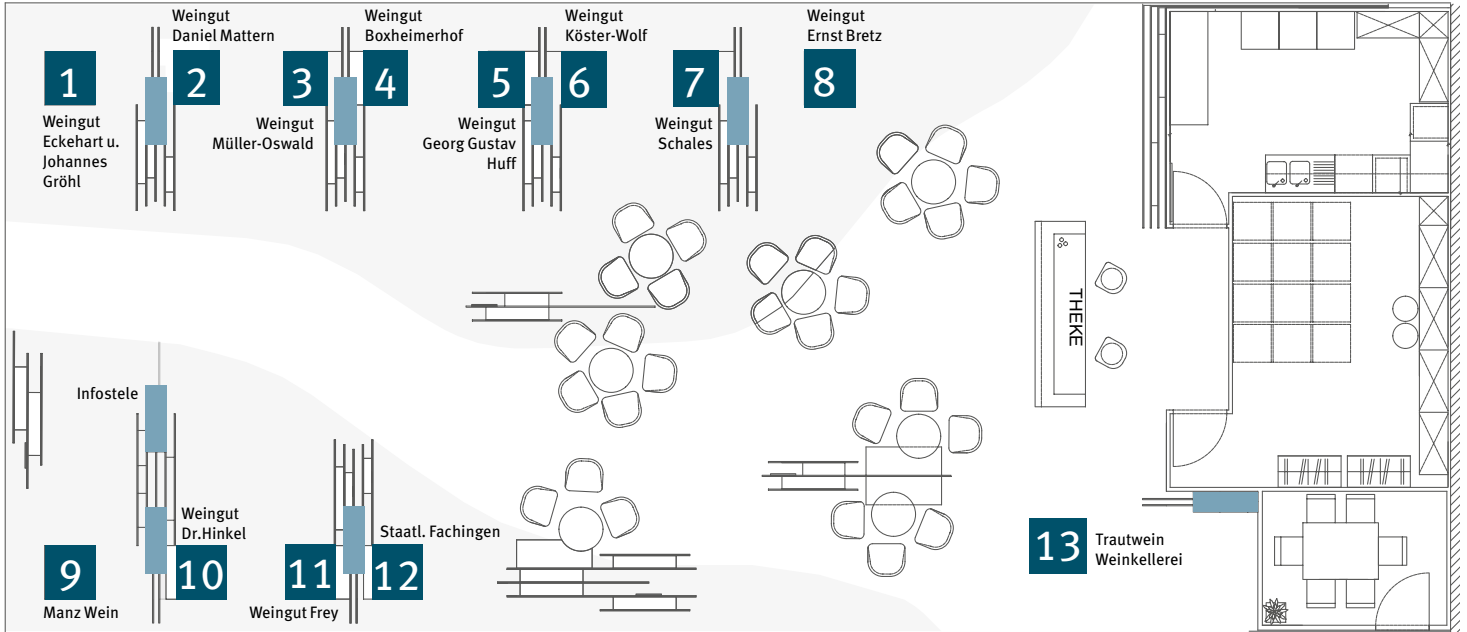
Weingut Daniel Mattern

Weingut Boxheimerhof

Weingut Köster-Wolf

Weingut Ernst Bretz

1

2

3

4

5

6

7

8

Weingut Eckehart u. Johannes Gröhl

Weingut Müller-Oswald

Weingut Georg Gustav Huff

Weingut Schales

THEKE

Infostele

Weingut Dr.Hinkel

Staatl. Fachingen

13

Trautwein Weinkellerei

9

Manz Wein

10

11

12

Weingut Frey